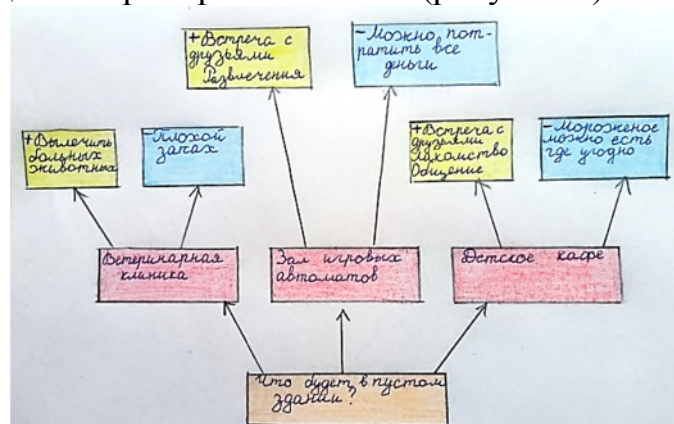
+Встреча с друзьями
Развлечения

-Можно потратить все деньги

+Вылечить больных животных

-Плохой запах

+Встреча с друзьями
Лакомство
Общение

-Мороженое можно есть где угодно

Ветеринарная клиника

Зал игровых автоматов

Детское кафе

Что будет в пустом здании?